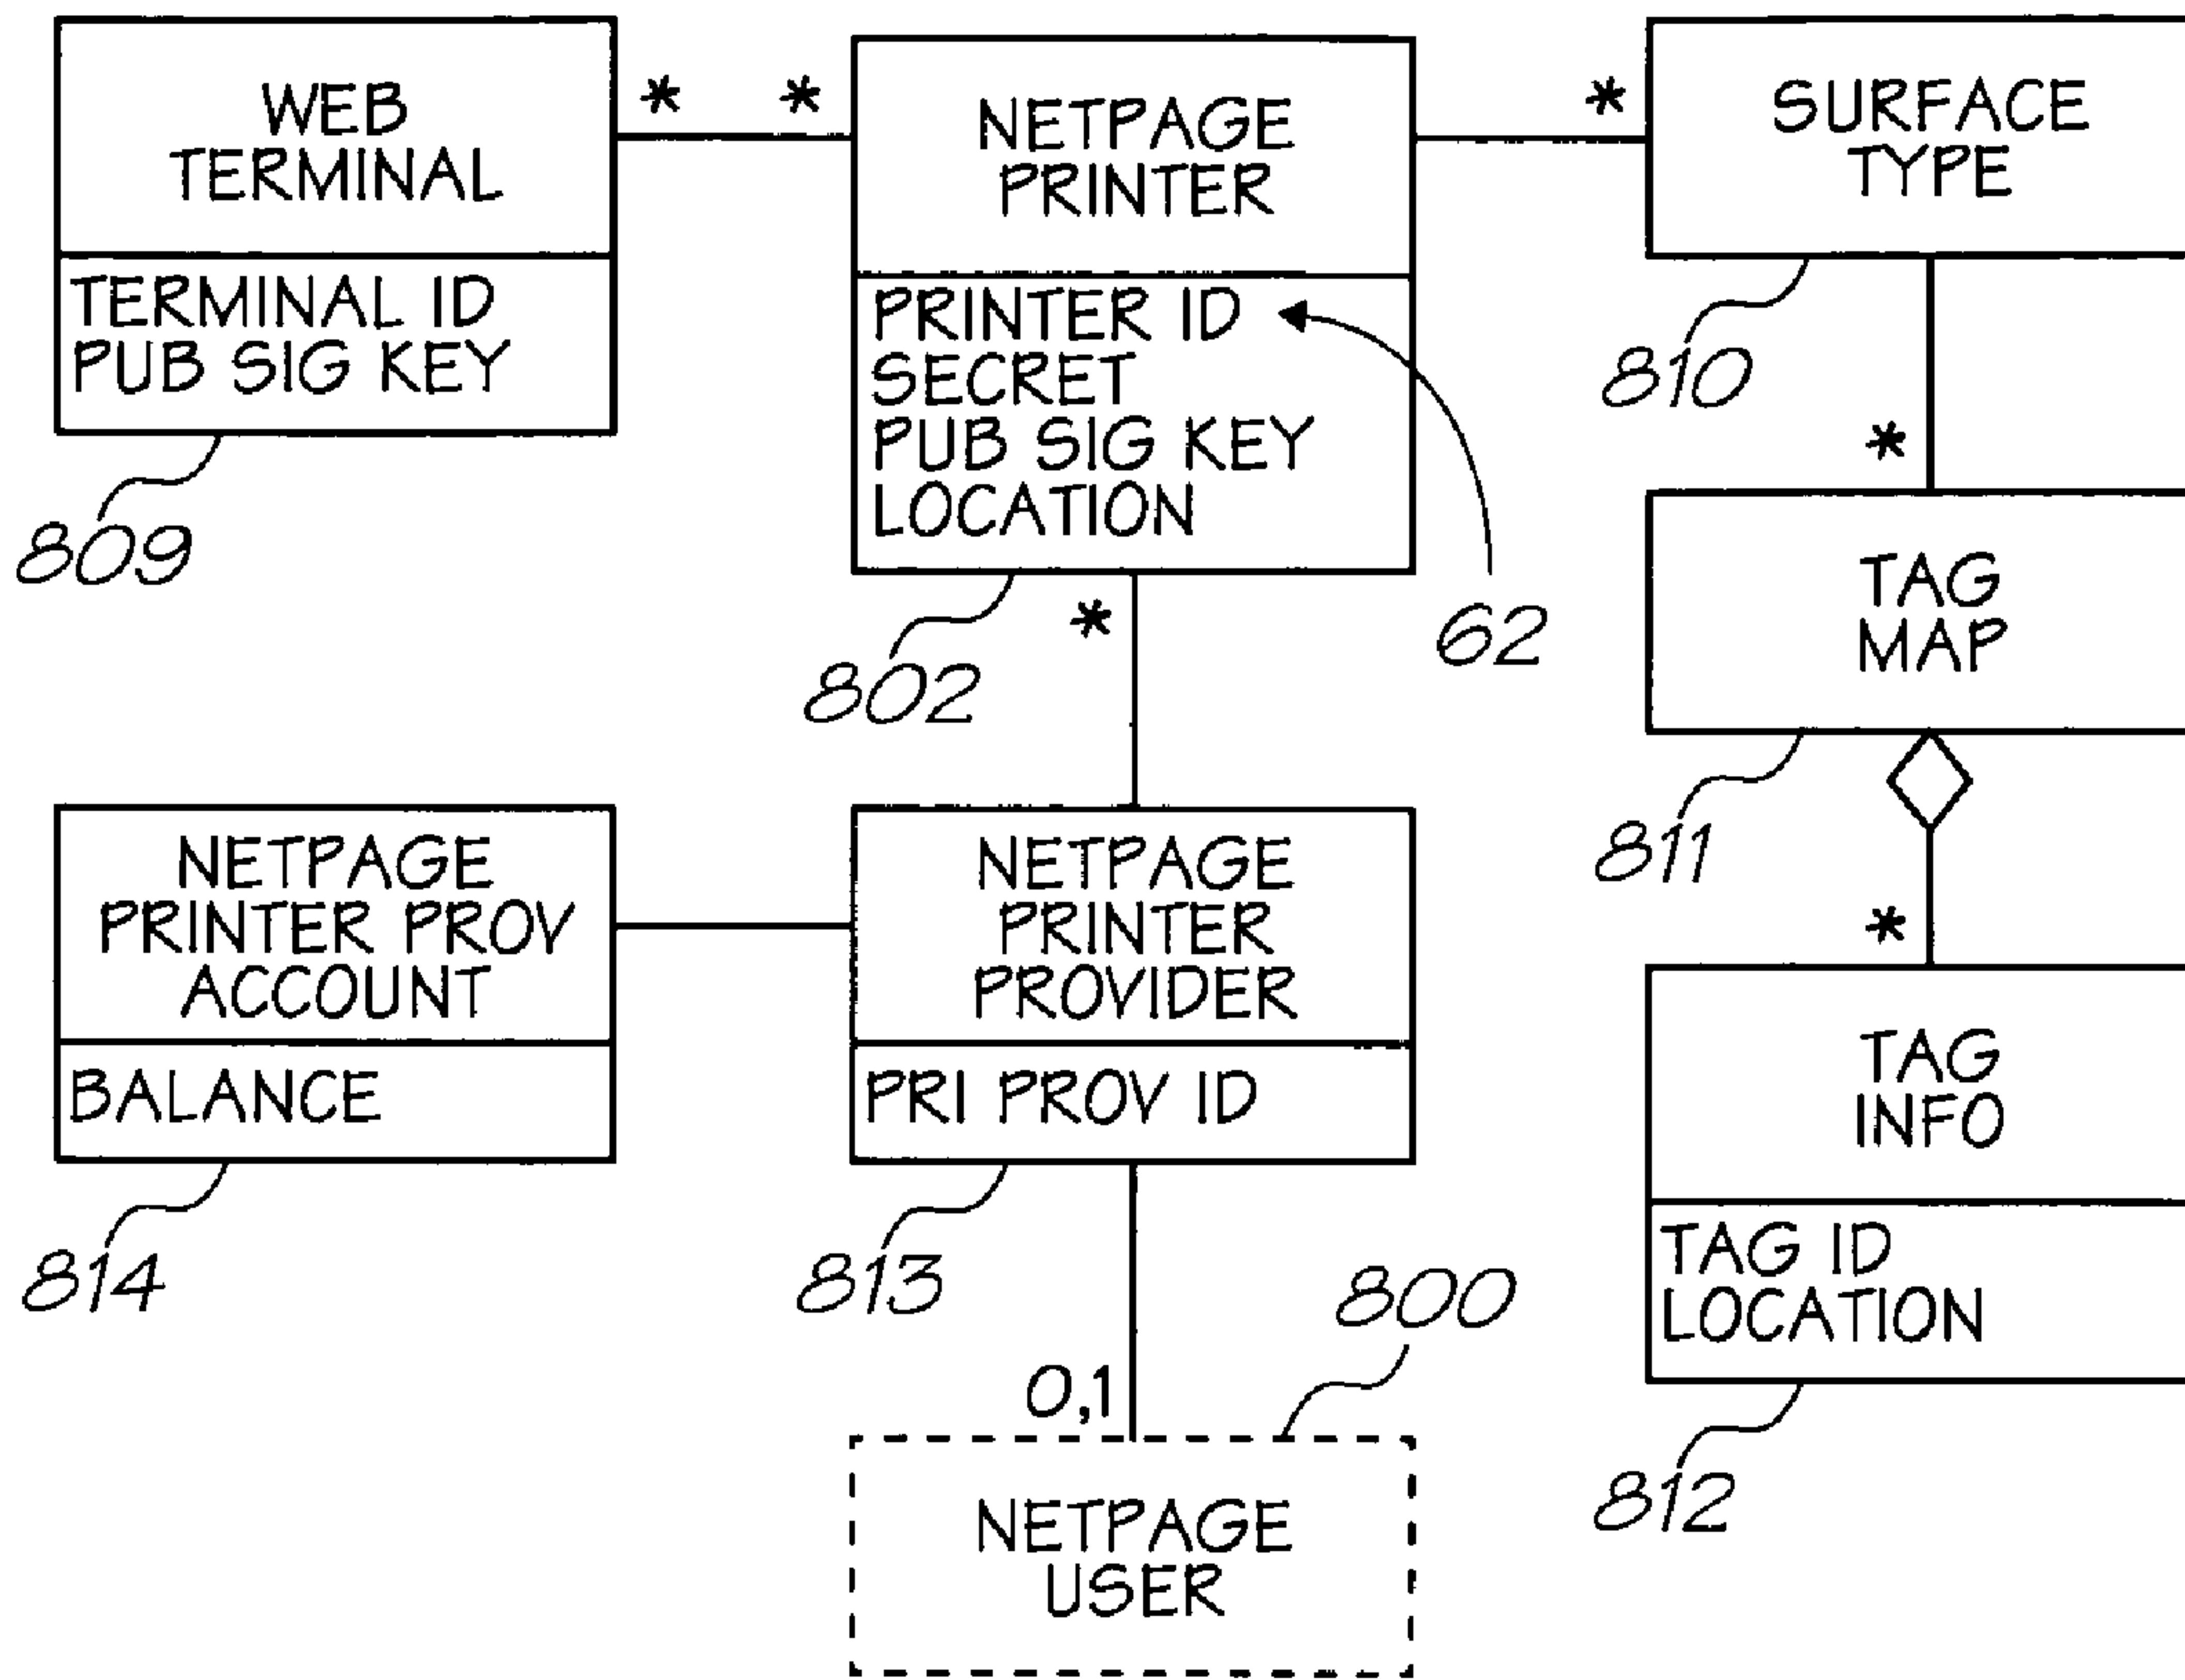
WEB TERMINAL

TERMINAL ID
PUB SIG KEY

809

*

*

NETPAGE PRINTER

PRINTER ID
SECRET
PUB SIG KEY
LOCATION

62

802

*

*

SURFACE TYPE

810

*

TAG MAP

811

*

TAG INFO

TAG ID
LOCATION

812

NETPAGE PRINTER PROV ACCOUNT

BALANCE

814

NETPAGE PRINTER PROVIDER

PRI PROV ID

813

800

0,1

NETPAGE USER